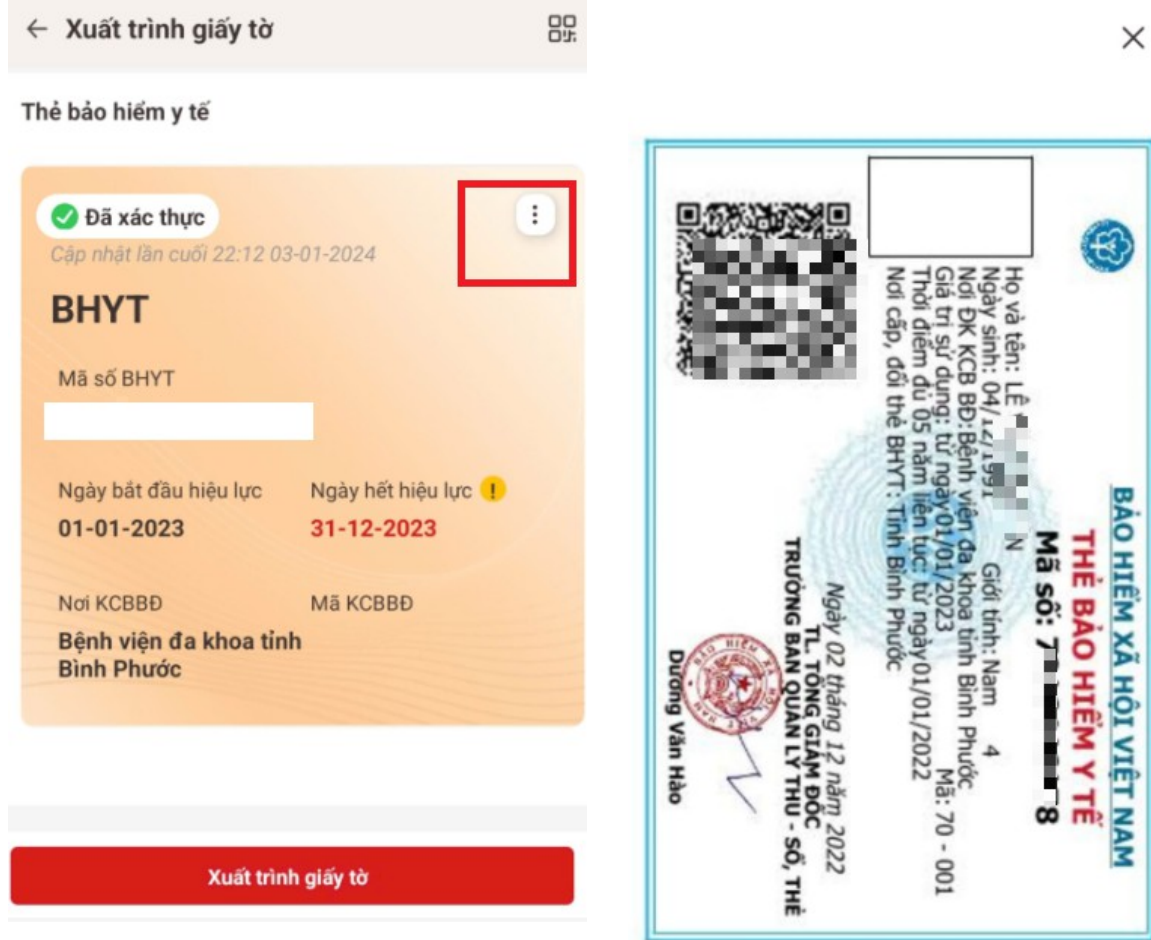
← Xuất trình giấy tờ

Thẻ bảo hiểm y tế

Đã xác thực

Cập nhật lần cuối 22:12 03-01-2024

BHYT

Mã số BHYT

Ngày bắt đầu hiệu lực
01-01-2023

Ngày hết hiệu lực
31-12-2023

Nơi KCBBĐ
Bệnh viện đa khoa tỉnh Bình Phước

Mã KCBBĐ

Xuất trình giấy tờ

×

BẢO HIỂM XÃ HỘI VIỆT NAM
THẺ BẢO HIỂM Y TẾ
Mã số: 7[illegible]8

Họ và tên: LÊ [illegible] N
Ngày sinh: 04/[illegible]/1991 Giới tính: Nam 4
Nơi ĐK KCB BĐ: Bệnh viện đa khoa tỉnh Bình Phước Mã: 70 - 001
Giá trị sử dụng: từ ngày 01/01/2023
Thời điểm đủ 05 năm liên tục: từ ngày 01/01/2022
Nơi cấp, đổi thẻ BHYT: Tỉnh Bình Phước

Ngày 02 tháng 12 năm 2022
TL. TỔNG GIÁM ĐỐC
TRƯỞNG BAN QUẢN LÝ THU - SỔ, THẺ

Dương Văn Hào